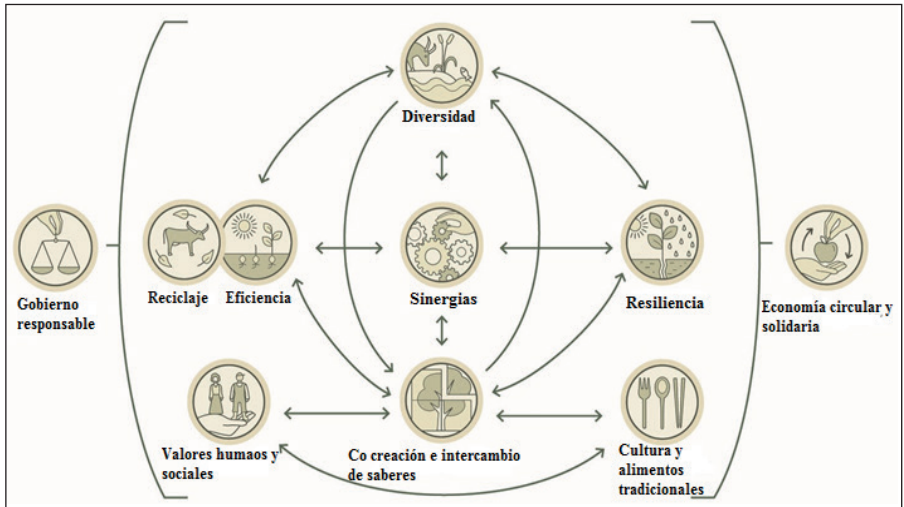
Diversidad

Gobierno responsable

Reciclaje

Eficiencia

Sinergias

Resiliencia

Economía circular y solidaria

Valores humaos y sociales

Co creación e intercambio de saberes

Cultura y alimentos tradicionales